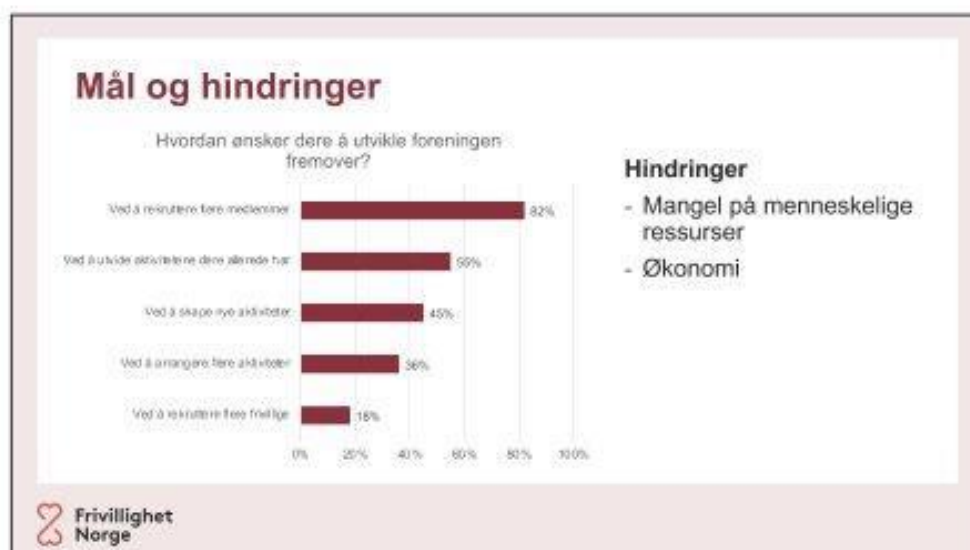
Mål og hindringer

Hvordan ønsker dere å utvikle foreningen fremover?

Ved å rekruttere flere medlemmer 82%

Ved å utvide aktivitetene dere allerede har 55%

Ved å skape nye aktiviteter 45%

Ved å arrangere flere aktiviteter 36%

Ved å rekruttere flere frivillige 18%

0% 20% 40% 60% 80% 100%

Hindringer

- Mangel på menneskelige ressurser
- Økonomi

Frivillighet Norge